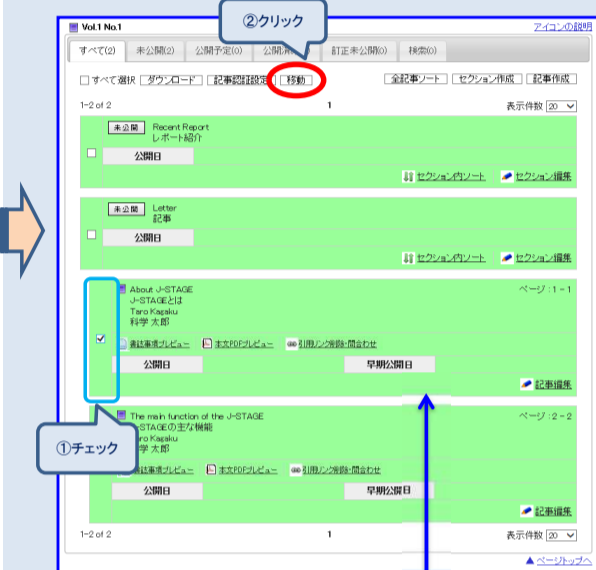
Vol.1 No.1

②クリック

アイコンの説明

すべて(2) 未公開(2) 公開予定(0) 公開済 訂正未公開(0) 検索(0)

すべて選択 ダウンロード 記事認証設定 移動

全記事ソート セクション作成 記事作成

1–2 of 2

1

表示件数 20

未公開 Recent Report
レポート紹介

公開日

セクション内ソート セクション編集

未公開 Letter
記事

公開日

セクション内ソート セクション編集

About J-STAGE
J-STAGEとは
Taro Kagaku
科学 太郎

ページ : 1 - 1

書誌事項プレビュー 本文PDFプレビュー 引用リンク削除・問合わせ

公開日 早期公開日

記事編集

The main function of the J-STAGE
J-STAGEの主な機能
Taro Kagaku
科学 太郎

ページ : 2 - 2

①チェック

書誌事項プレビュー 本文PDFプレビュー 引用リンク削除・問合わせ

公開日 早期公開日

記事編集

1–2 of 2

1

表示件数 20

▲ページトップへ